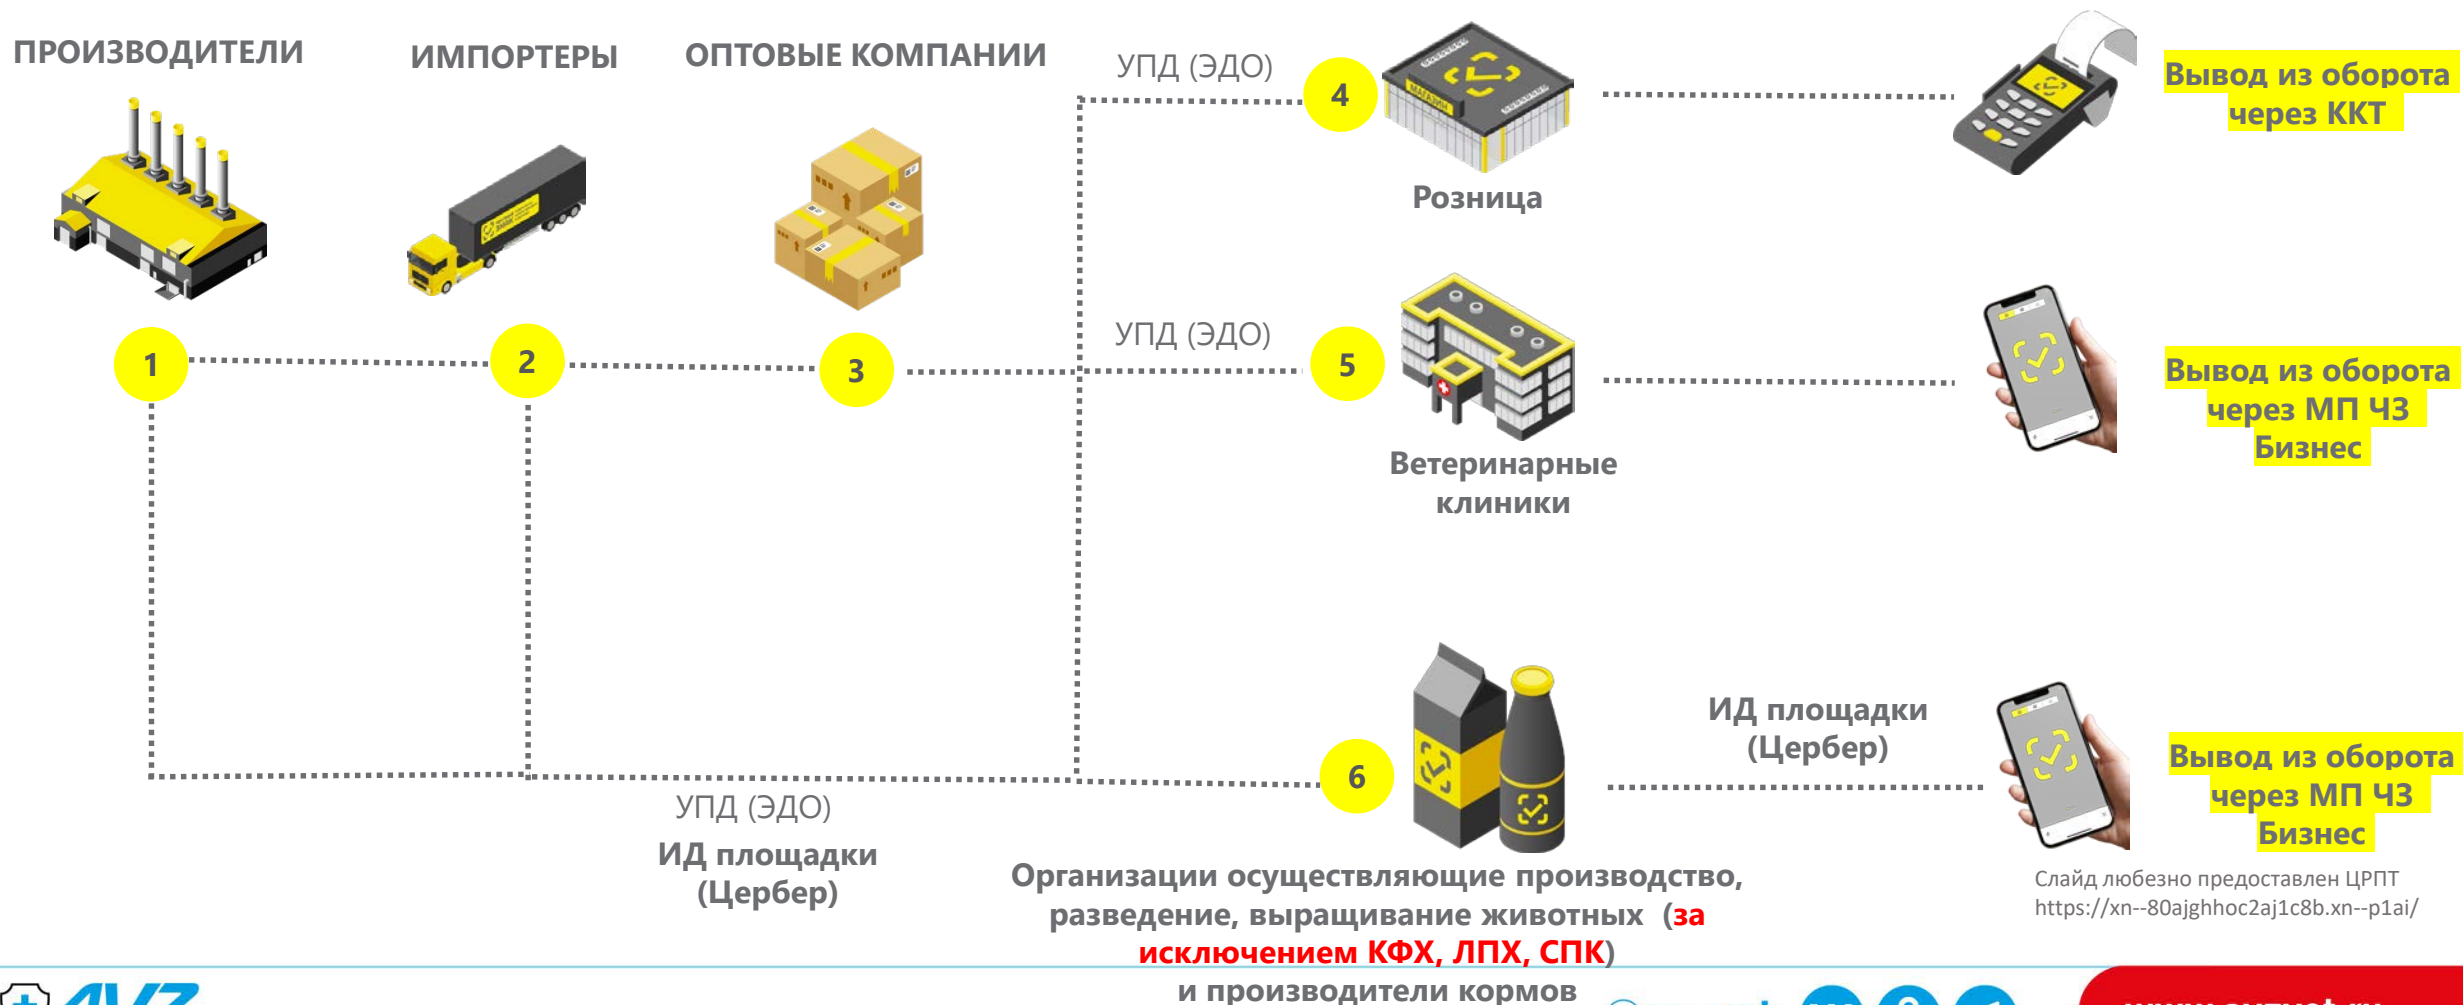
ПРОИЗВОДИТЕЛИ

ИМПОРТЕРЫ

ОПТОВЫЕ КОМПАНИИ

УПД (ЭДО)

4

Розница

Вывод из оборота через ККТ

УПД (ЭДО)

5

Ветеринарные клиники

Вывод из оборота через МП ЧЗ Бизнес

1

2

3

6

ИД площадки (Цербер)

Вывод из оборота через МП ЧЗ Бизнес

УПД (ЭДО)

ИД площадки (Цербер)

Организации осуществляющие производство, разведение, выращивание животных (за исключением КФХ, ЛПХ, СПК) и производители кормов

Слайд любезно предоставлен ЦРПТ https://xn--80ajghhoc2aj1c8b.xn--p1ai/

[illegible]